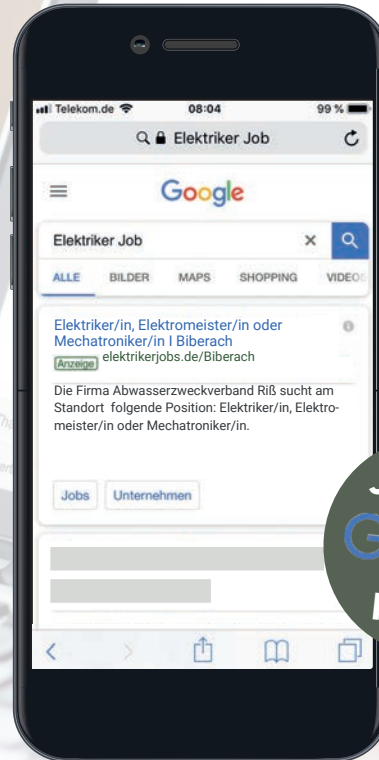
Telekom.de 08:04 99 %

Elektriker Job

Google

Elektriker Job

ALLE BILDER MAPS SHOPPING VIDEO

Elektriker/in, Elektromeister/in oder Mechatroniker/in I Biberach
Anzeige elektrikerjobs.de/Biberach

Die Firma Abwasserzweckverband Riß sucht am Standort folgende Position: Elektriker/in, Elektromeister/in oder Mechatroniker/in.

Jobs Unternehmen